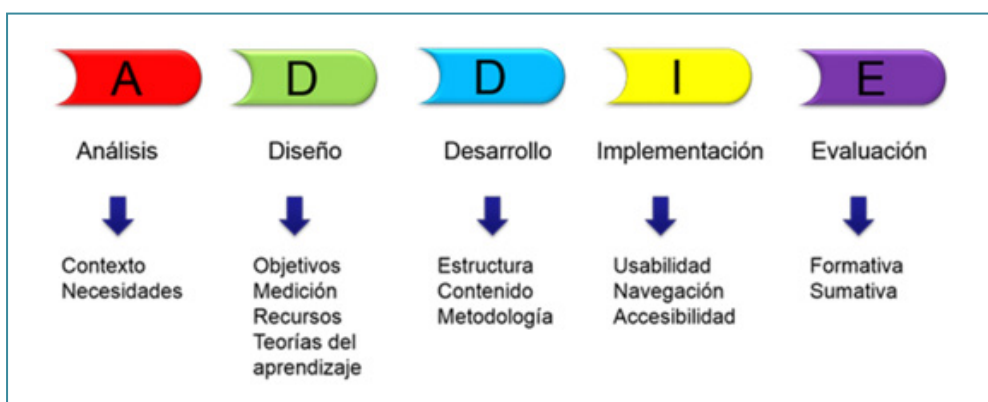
A

Análisis

Contexto
Necesidades

D

Diseño

Objetivos
Medición
Recursos
Teorías del aprendizaje

D

Desarrollo

Estructura
Contenido
Metodología

I

Implementación

Usabilidad
Navegación
Accesibilidad

E

Evaluación

Formativa
Sumativa